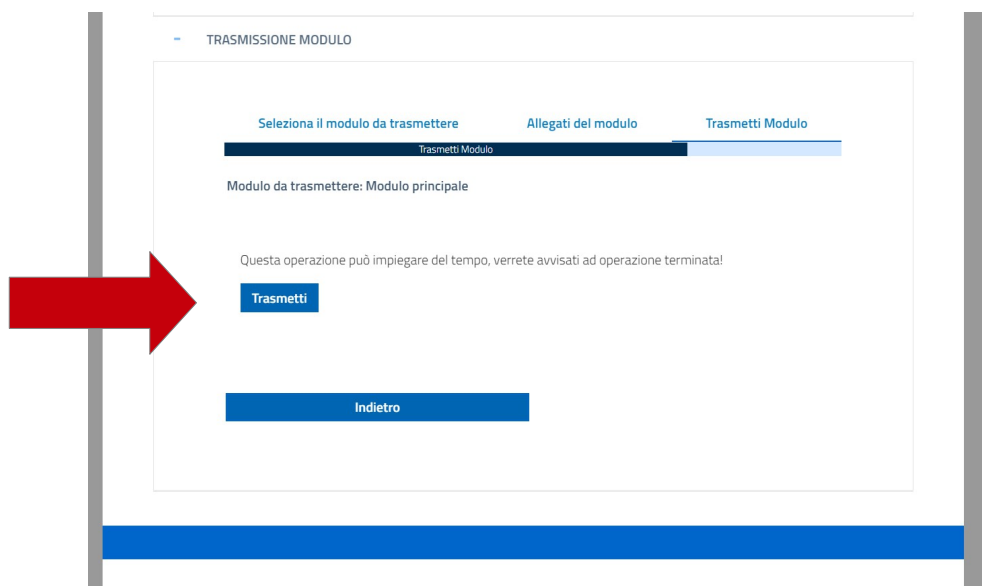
- TRASMISSIONE MODULO

Seleziona il modulo da trasmettere Allegati del modulo Trasmetti Modulo

Trasmetti Modulo

Modulo da trasmettere: Modulo principale

Questa operazione può impiegare del tempo, verrete avvisati ad operazione terminata!

Trasmetti

Indietro